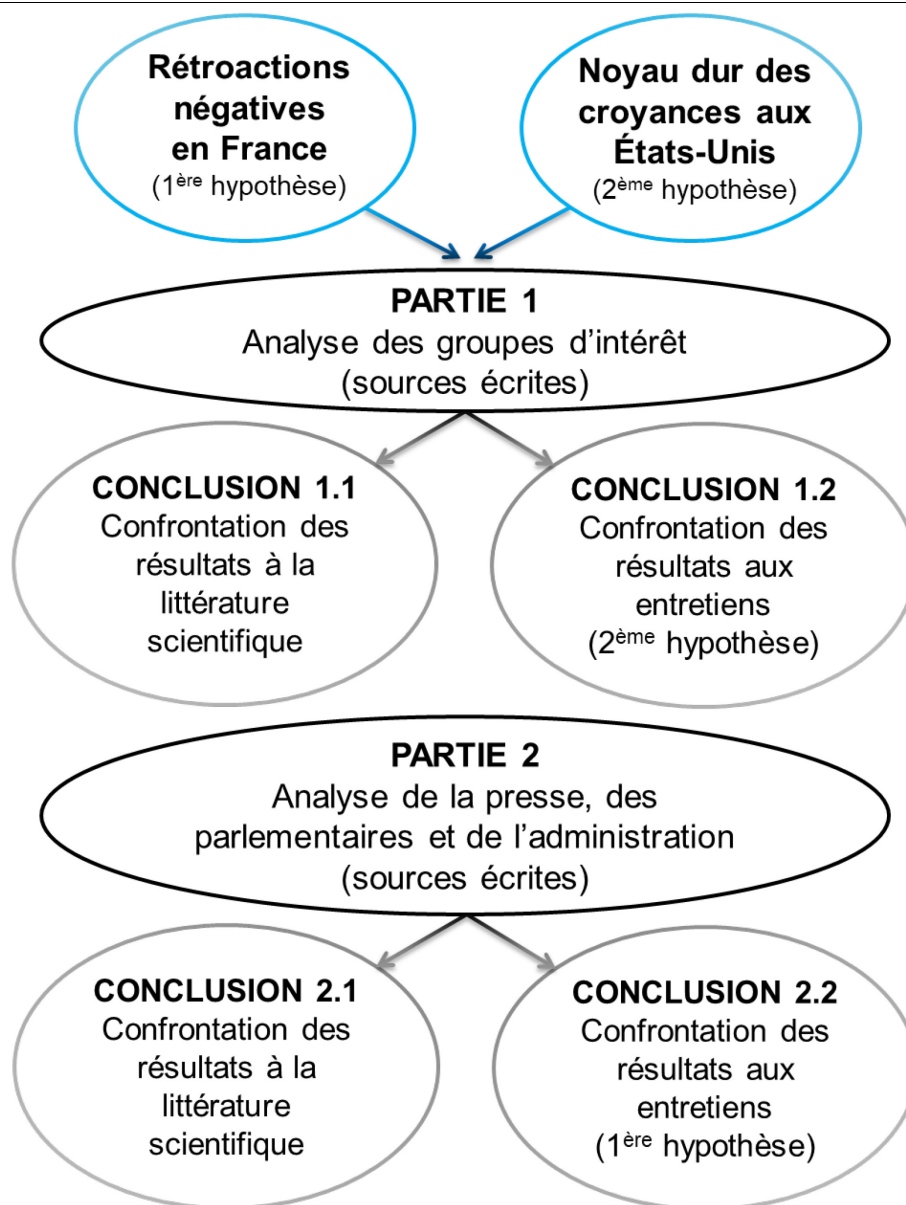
Rétroactions négatives en France
(1$^{ère}$ hypothèse)

Noyau dur des croyances aux États-Unis
(2$^{ème}$ hypothèse)

PARTIE 1
Analyse des groupes d'intérêt
(sources écrites)

CONCLUSION 1.1
Confrontation des résultats à la littérature scientifique

CONCLUSION 1.2
Confrontation des résultats aux entretiens
(2$^{ème}$ hypothèse)

PARTIE 2
Analyse de la presse, des parlementaires et de l'administration
(sources écrites)

CONCLUSION 2.1
Confrontation des résultats à la littérature scientifique

CONCLUSION 2.2
Confrontation des résultats aux entretiens
(1$^{ère}$ hypothèse)